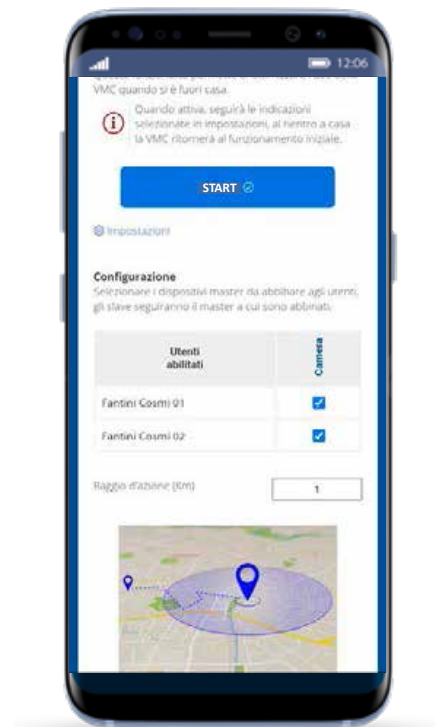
12:06

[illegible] VMC quando si è fuori casa.

Quando attiva, seguirà le indicazioni selezionate in impostazioni, al rientro a casa la VMC ritornerà al funzionamento iniziale.

START

Impostazioni

Configurazione
Selezionare i dispositivi master da abilitare agli utenti, gli slave seguiranno il master a cui sono abbinati.

| Utenti abilitati | Camera |
|---|---|
| Fantini Cosmi 01 | ☑ |
| Fantini Cosmi 02 | ☑ |

Raggio d'azione (Km) 1